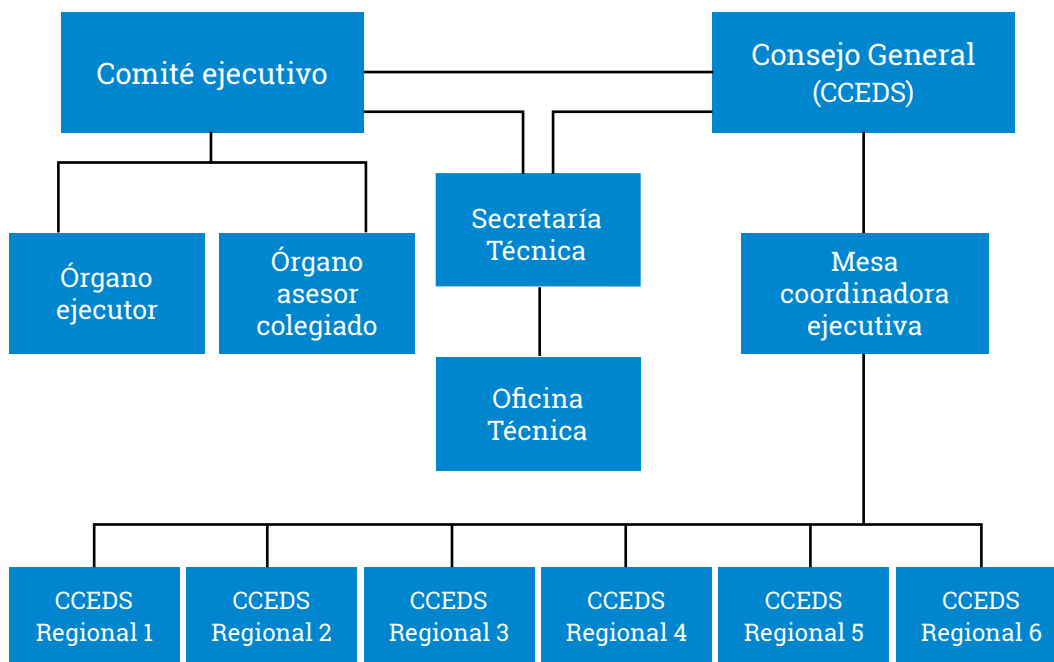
Comité ejecutivo

Consejo General
(CCEDS)

Órgano ejecutor

Órgano asesor colegiado

Secretaría Técnica

Mesa coordinadora ejecutiva

Oficina Técnica

CCEDS Regional 1

CCEDS Regional 2

CCEDS Regional 3

CCEDS Regional 4

CCEDS Regional 5

CCEDS Regional 6